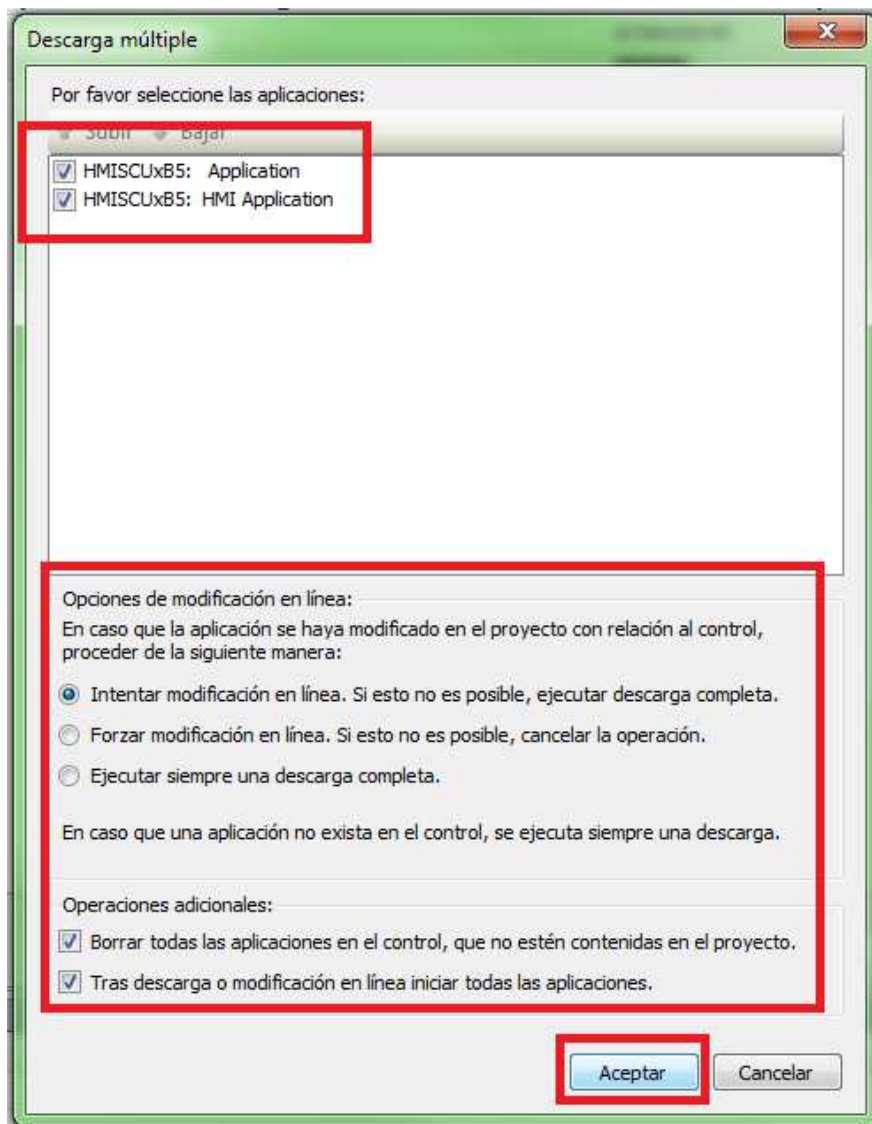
Descarga múltiple

Por favor seleccione las aplicaciones:

Subir Bajar

HMISCUxB5: Application
HMISCUxB5: HMI Application

Opciones de modificación en línea:

En caso que la aplicación se haya modificado en el proyecto con relación al control, proceder de la siguiente manera:

Intentar modificación en línea. Si esto no es posible, ejecutar descarga completa.

Forzar modificación en línea. Si esto no es posible, cancelar la operación.

Ejecutar siempre una descarga completa.

En caso que una aplicación no exista en el control, se ejecuta siempre una descarga.

Operaciones adicionales:

Borrar todas las aplicaciones en el control, que no estén contenidas en el proyecto.

Tras descarga o modificación en línea iniciar todas las aplicaciones.

Aceptar Cancelar